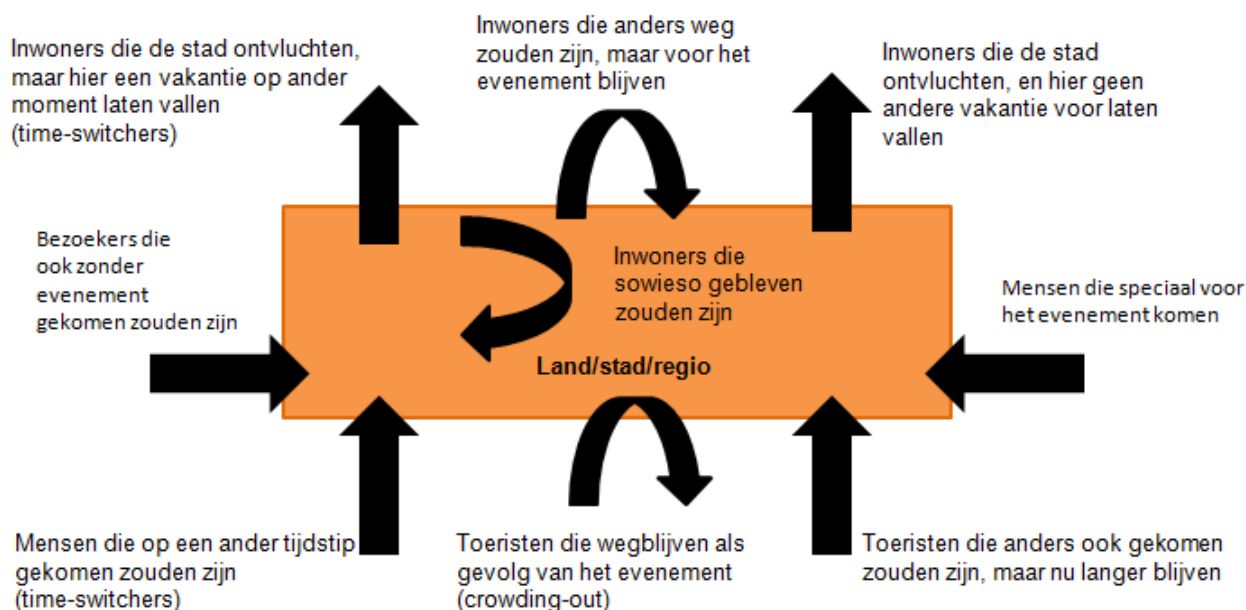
Inwoners die de stad ontvluchten, maar hier een vakantie op ander moment laten vallen (time-switchers)

Inwoners die anders weg zouden zijn, maar voor het evenement blijven

Inwoners die de stad ontvluchten, en hier geen andere vakantie voor laten vallen

Bezoekers die ook zonder evenement gekomen zouden zijn

Inwoners die sowieso gebleven zouden zijn

Land/stad/regio

Mensen die speciaal voor het evenement komen

Mensen die op een ander tijdstip gekomen zouden zijn (time-switchers)

Toeristen die wegblijven als gevolg van het evenement (crowding-out)

Toeristen die anders ook gekomen zouden zijn, maar nu langer blijven